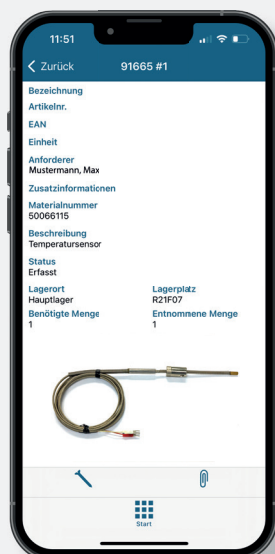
11:51

Zurück 91665 #1

Bezeichnung

Artikelnr.

EAN

Einheit

Anforderer
Mustermann, Max

Zusatzinformationen

Materialnummer
50066115

Beschreibung
Temperatursensor

Status
Erfasst

Lagerort
Hauptlager

Lagerplatz
R21F07

Benötigte Menge
1

Entnommene Menge
1

Start